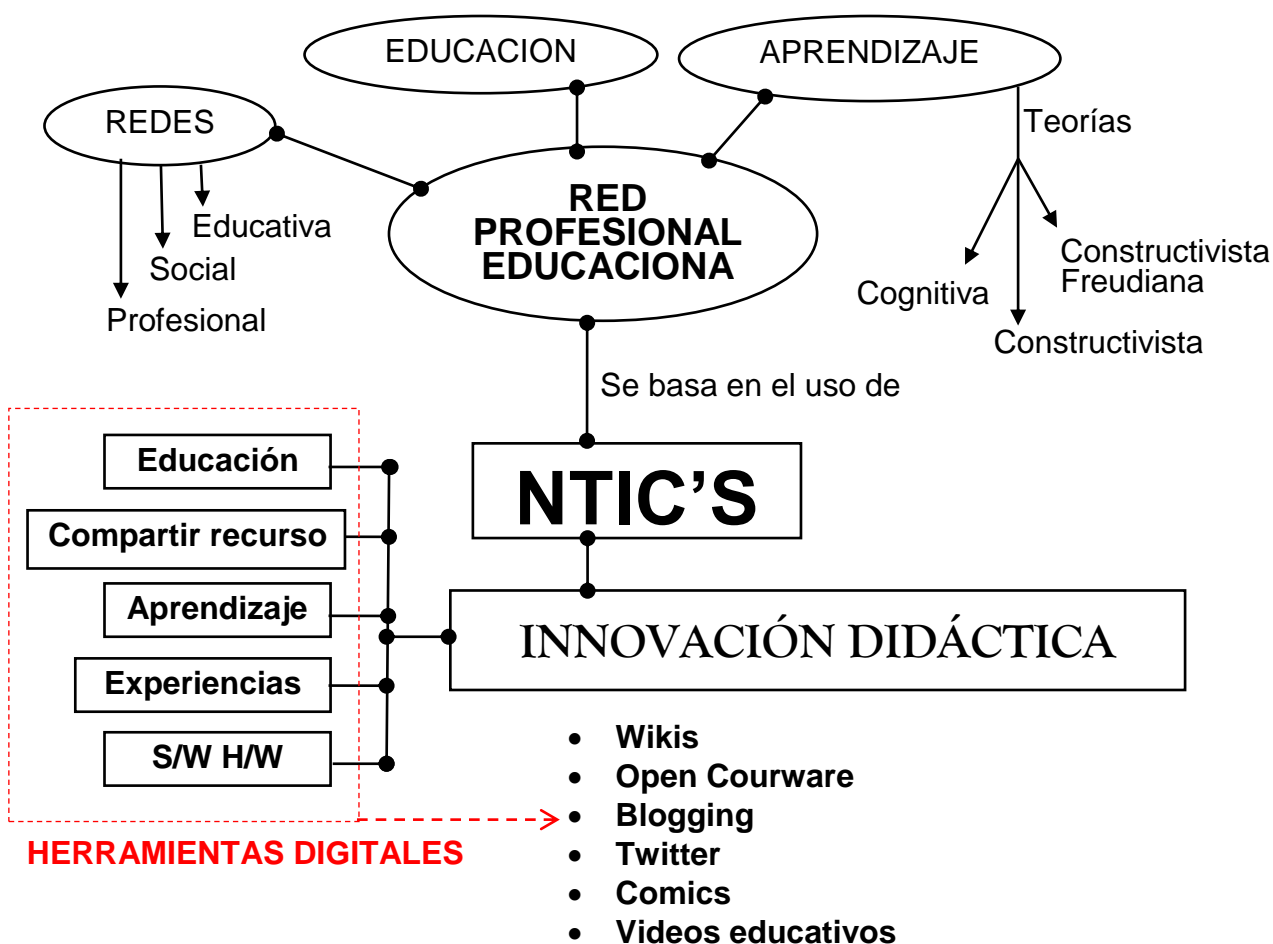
EDUCACION

APRENDIZAJE

REDES

Teorías

RED PROFESIONAL EDUCACIONA

Educativa

Social

Profesional

Constructivista Freudiana

Cognitiva

Constructivista

Se basa en el uso de

Educación

Compartir recurso

Aprendizaje

Experiencias

S/W H/W

NTIC'S

INNOVACIÓN DIDÁCTICA

- Wikis
- Open Courware
- Blogging
- Twitter
- Comics
- Videos educativos

HERRAMIENTAS DIGITALES